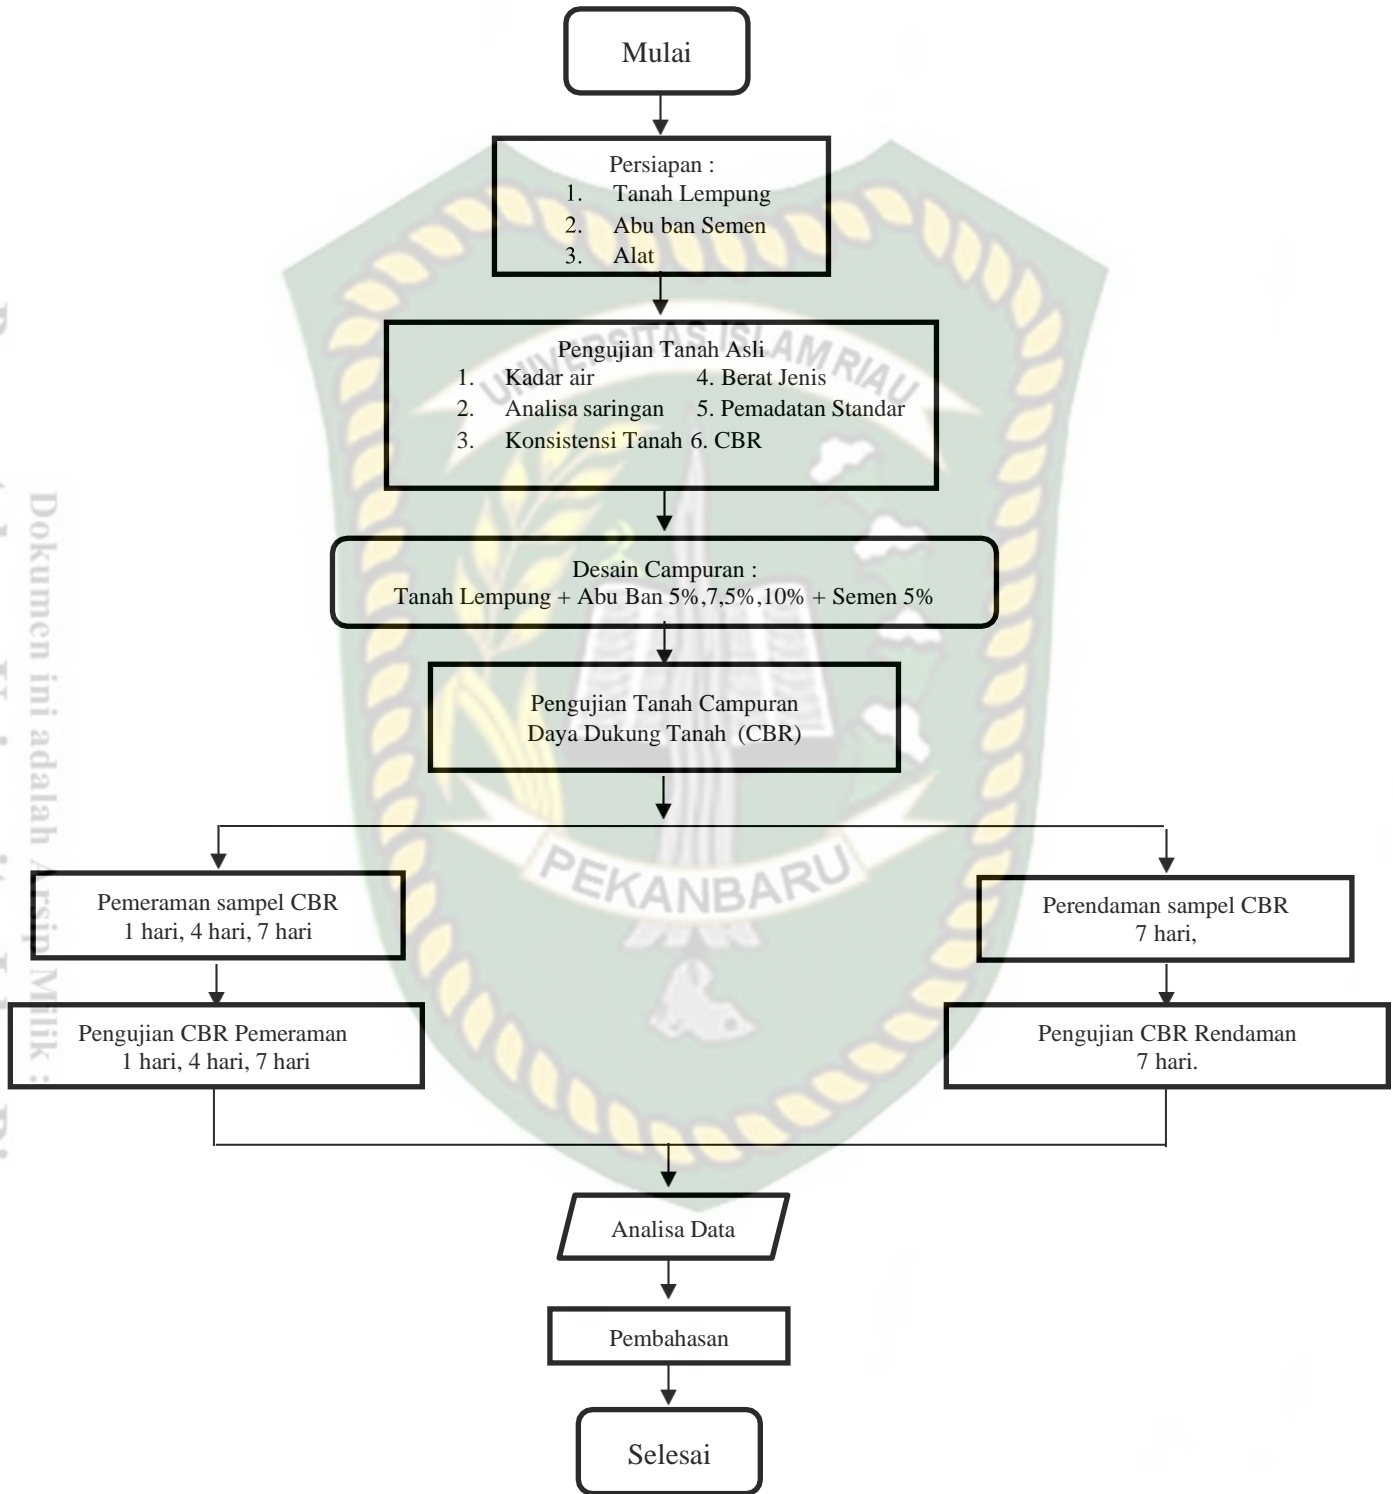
Mulai

Persiapan :
1. Tanah Lempung
2. Abu ban Semen
3. Alat

Pengujian Tanah Asli
1. Kadar air 4. Berat Jenis
2. Analisa saringan 5. Pemadatan Standar
3. Konsistensi Tanah 6. CBR

Desain Campuran :
Tanah Lempung + Abu Ban 5%,7,5%,10% + Semen 5%

Pengujian Tanah Campuran
Daya Dukung Tanah (CBR)

Pemeraman sampel CBR
1 hari, 4 hari, 7 hari

Pengujian CBR Pemeraman
1 hari, 4 hari, 7 hari

Perendaman sampel CBR
7 hari,

Pengujian CBR Rendaman
7 hari.

Analisa Data

Pembahasan

Selesai

UNIVERSITAS ISLAM RIAU
PEKANBARU

Dokumen ini adalah Arsip Milik :